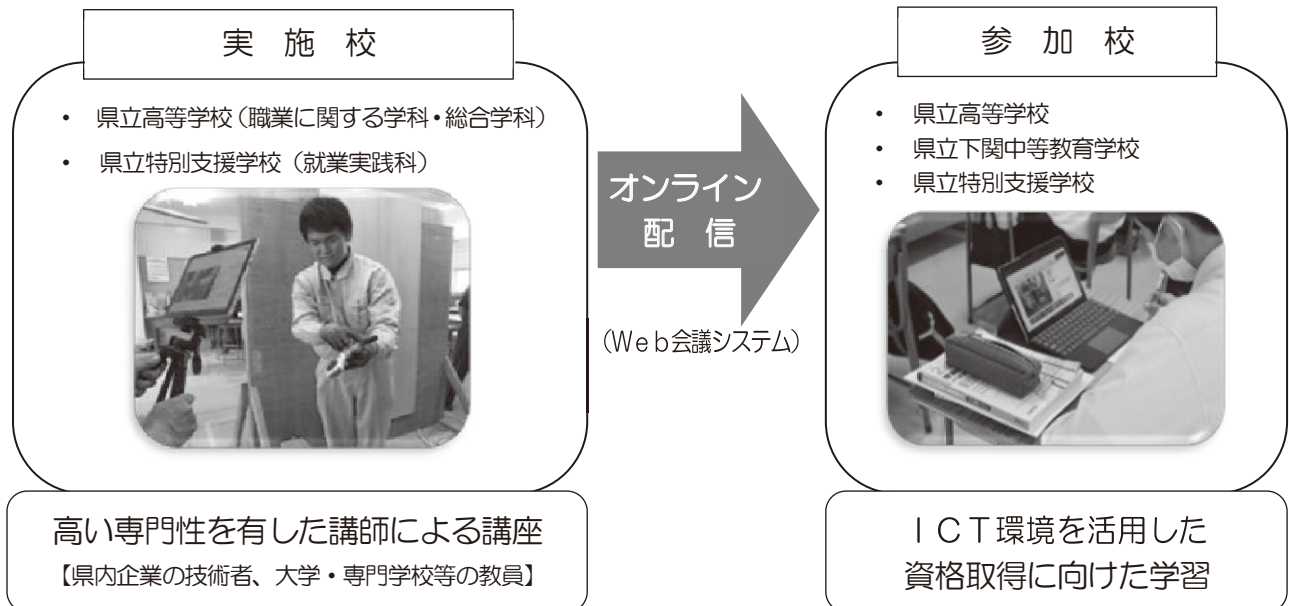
実施校

• 県立高等学校（職業に関する学科・総合学科）
• 県立特別支援学校（就業実践科）

オンライン
配信

（Web会議システム）

参加校

• 県立高等学校
• 県立下関中等教育学校
• 県立特別支援学校

高い専門性を有した講師による講座
【県内企業の技術者、大学・専門学校等の教員】

ICT環境を活用した
資格取得に向けた学習